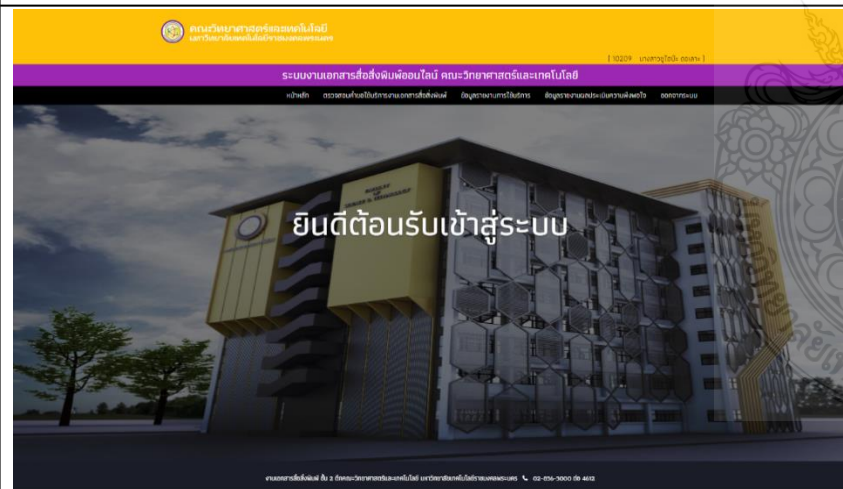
คณะวิทยาศาสตร์และเทคโนโลยี
มหาวิทยาลัยเทคโนโลยีราชมงคลพระนคร

[ 10209 นางสาวภูไอยีน ตรงสาม ]

ระบบงานเอกสารสื่อสิ่งพิมพ์ออนไลน์ คณะวิทยาศาสตร์และเทคโนโลยี

หน้าหลัก ตรวจสอบคำขอใช้บริการงานเอกสารสื่อสิ่งพิมพ์ ข้อมูลรายงานการใช้บริการ ข้อมูลรายงานผลประเมินความพึงพอใจ ออกจากระบบ

ยินดีต้อนรับเข้าสู่ระบบ

งานเอกสารสื่อสิ่งพิมพ์ ชั้น 3 ตึกคณะวิทยาศาสตร์และเทคโนโลยี มหาวิทยาลัยเทคโนโลยีราชมงคลพระนคร 02-836-3000 ต่อ 4612